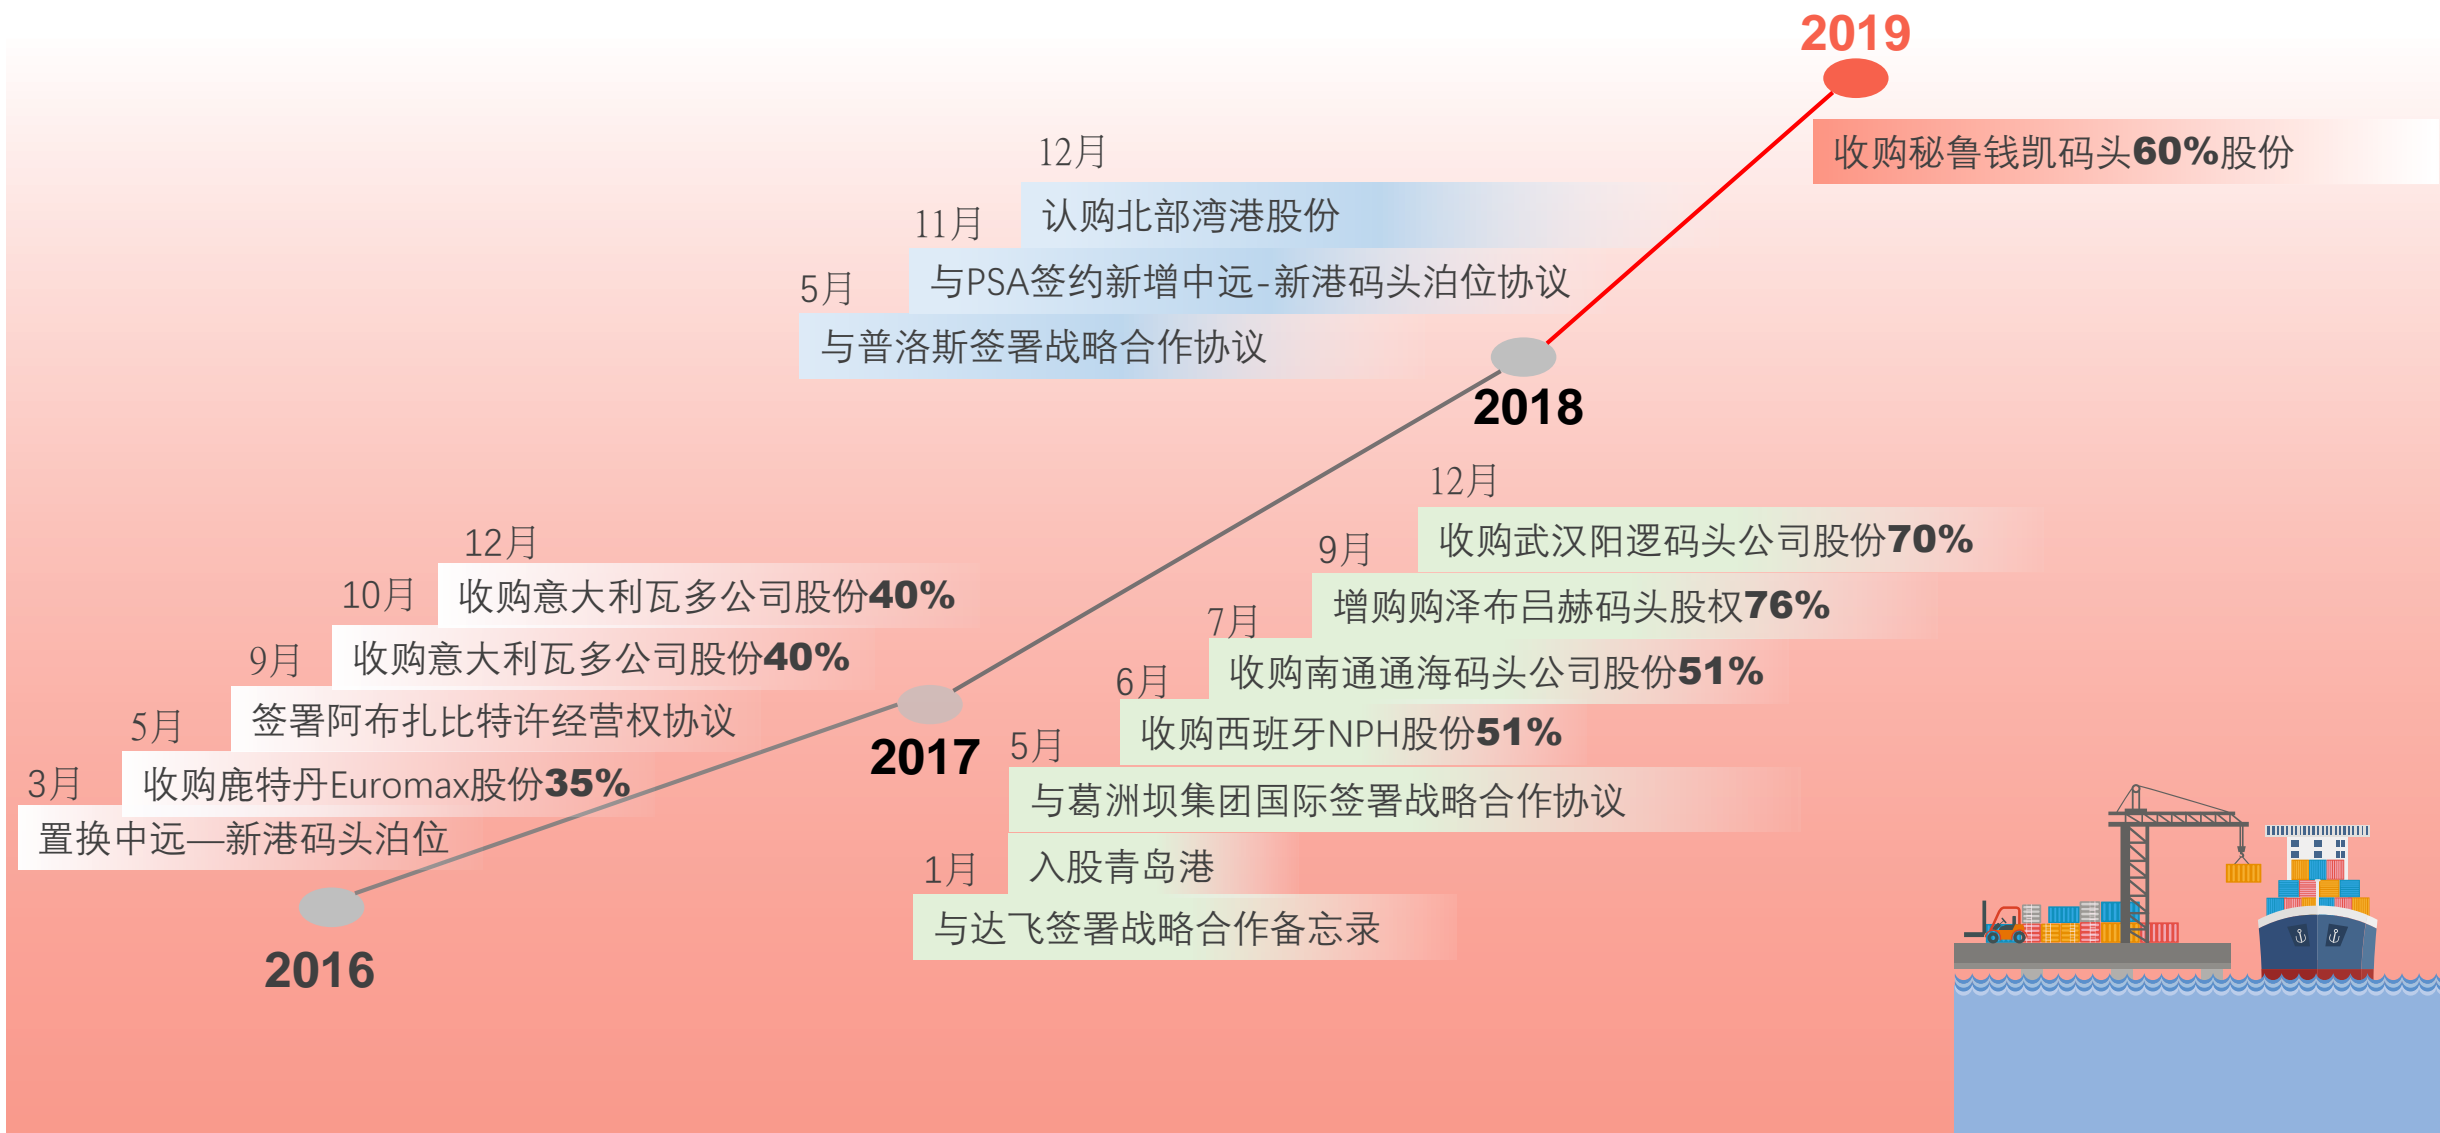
2019

收购秘鲁钱凯码头60%股份

12月
认购北部湾港股份
11月
与PSA签约新增中远-新港码头泊位协议
5月
与普洛斯签署战略合作协议

2018

12月
收购武汉阳逻码头公司股份70%
9月
增购购泽布吕赫码头股权76%
7月
收购南通通海码头公司股份51%
6月
收购西班牙NPH股份51%
5月
与葛洲坝集团国际签署战略合作协议
1月
入股青岛港
与达飞签署战略合作备忘录

2017

12月
收购意大利瓦多公司股份40%
10月
收购意大利瓦多公司股份40%
9月
签署阿布扎比特许经营权协议
5月
收购鹿特丹Euromax股份35%
3月
置换中远—新港码头泊位

2016